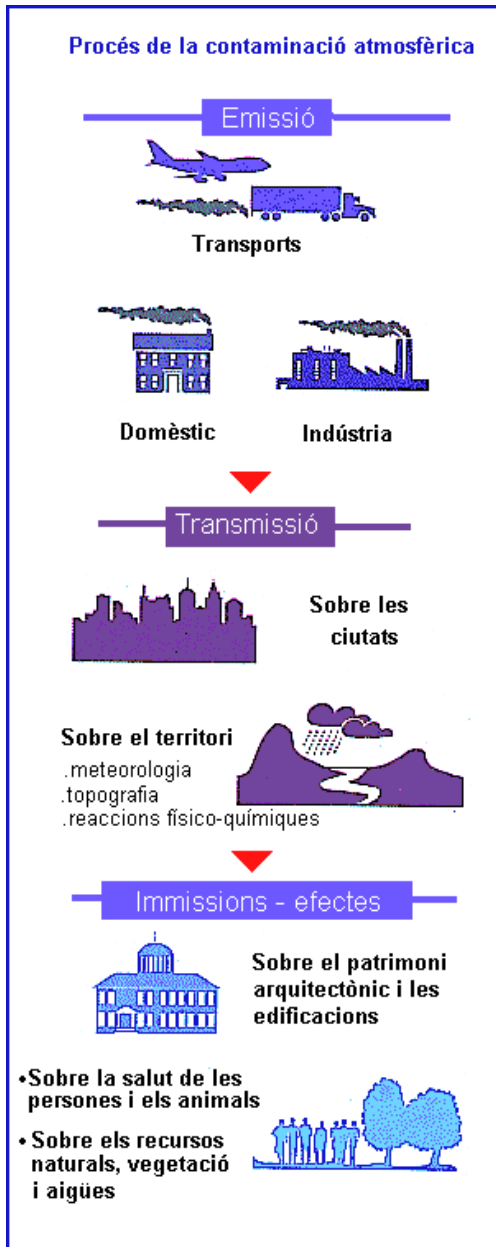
Procés de la contaminació atmosfèrica

Emissió

Transports

Domèstic

Indústria

Transmissió

Sobre les ciutats

Sobre el territori
.meteorologia
.topografia
.reaccions físico-químiques

Immissions - efectes

Sobre el patrimoni arquitectònic i les edificacions

•Sobre la salut de les persones i els animals

•Sobre els recursos naturals, vegetació i aigües